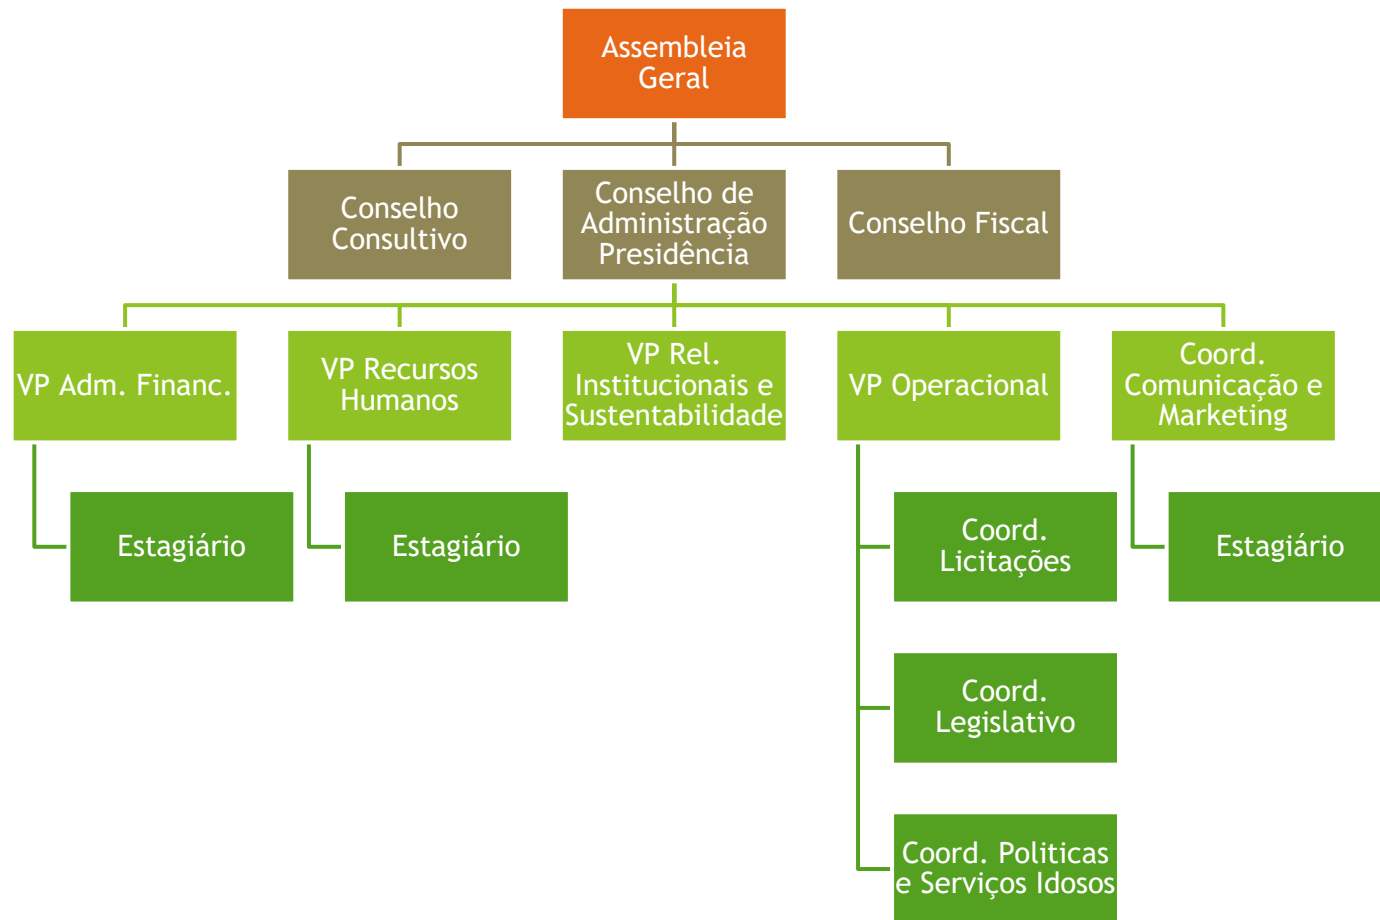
Assembleia Geral

Conselho Consultivo

Conselho de Administração Presidência

Conselho Fiscal

VP Adm. Financ.

Estagiário

VP Recursos Humanos

Estagiário

VP Rel. Institucionais e Sustentabilidade

VP Operacional

Coord. Licitações

Coord. Legislativo

Coord. Politicas e Serviços Idosos

Coord. Comunicação e Marketing

Estagiário